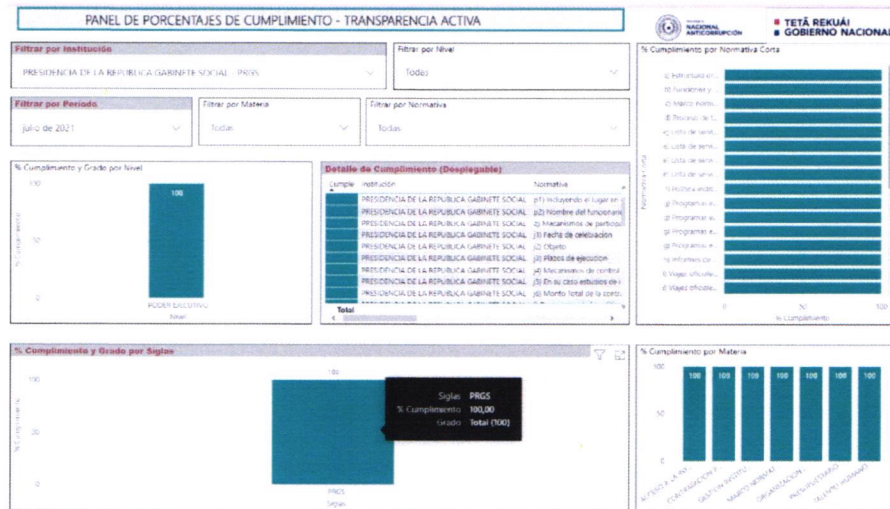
PANEL DE PORCENTAJES DE CUMPLIMIENTO - TRANSPARENCIA ACTIVA

NACIONAL ANTICORRUPCIÓN

TETÃ REKUÁI
GOBIERNO NACIONAL

Filtrar por Institución
PRESIDENCIA DE LA REPUBLICA GABINETE SOCIAL - PRGS

Filtrar por Nivel
Todas

Filtrar por Periodo
julio de 2021

Filtrar por Materia
Todas

Filtrar por Normativa
Todas

% Cumplimiento por Normativa Corta
a) Estructura or...
b) Funciones y...
c) Marco norm...
d) Proceso de S...
e) Lista de servi...
f) Lista de servi...
g) Lista de servi...
h) Lista de servi...
i) Política inter...
j) Programas e...
k) Programas e...
l) Programas e...
m) Programas e...
n) Informes de...
o) Viajes oficiale...
p) Viajes oficiale...
Normativa Corta
0
100
% Cumplimiento

% Cumplimiento y Grado por Nivel
100
50
0
% Cumplimiento
100
PODER EJECUTIVO
Nivel

Detalle de Cumplimiento (Desplegable)
| Cumple | Institución | Normativa |
|---|---|---|
| | PRESIDENCIA DE LA REPUBLICA GABINETE SOCIAL | p1) Incluyendo el lugar en |
| | PRESIDENCIA DE LA REPUBLICA GABINETE SOCIAL | p2) Nombre del funcionari |
| | PRESIDENCIA DE LA REPUBLICA GABINETE SOCIAL | z) Mecanismos de particip |
| | PRESIDENCIA DE LA REPUBLICA GABINETE SOCIAL | j1) Fecha de celebración |
| | PRESIDENCIA DE LA REPUBLICA GABINETE SOCIAL | j2) Objeto |
| | PRESIDENCIA DE LA REPUBLICA GABINETE SOCIAL | j3) Plazos de ejecución |
| | PRESIDENCIA DE LA REPUBLICA GABINETE SOCIAL | j4) Mecanismos de control |
| | PRESIDENCIA DE LA REPUBLICA GABINETE SOCIAL | j5) En su caso estudios de i |
| | PRESIDENCIA DE LA REPUBLICA GABINETE SOCIAL | j6) Monto Total de la contr |
| Total | | |

% Cumplimiento y Grado por Siglas
100
50
0
% Cumplimiento
100
PRGS
Siglas
Siglas PRGS
% Cumplimiento 100,00
Grado Total (100)

% Cumplimiento por Materia
100
50
0
100 100 100 100 100 100 100
ACCESO A LA INFO...
CONTRATACION P...
GESTION INSTITU...
MARCO NORMAT...
ORGANIZACION...
PRESUPUESTO...
TALENTO HUMANO